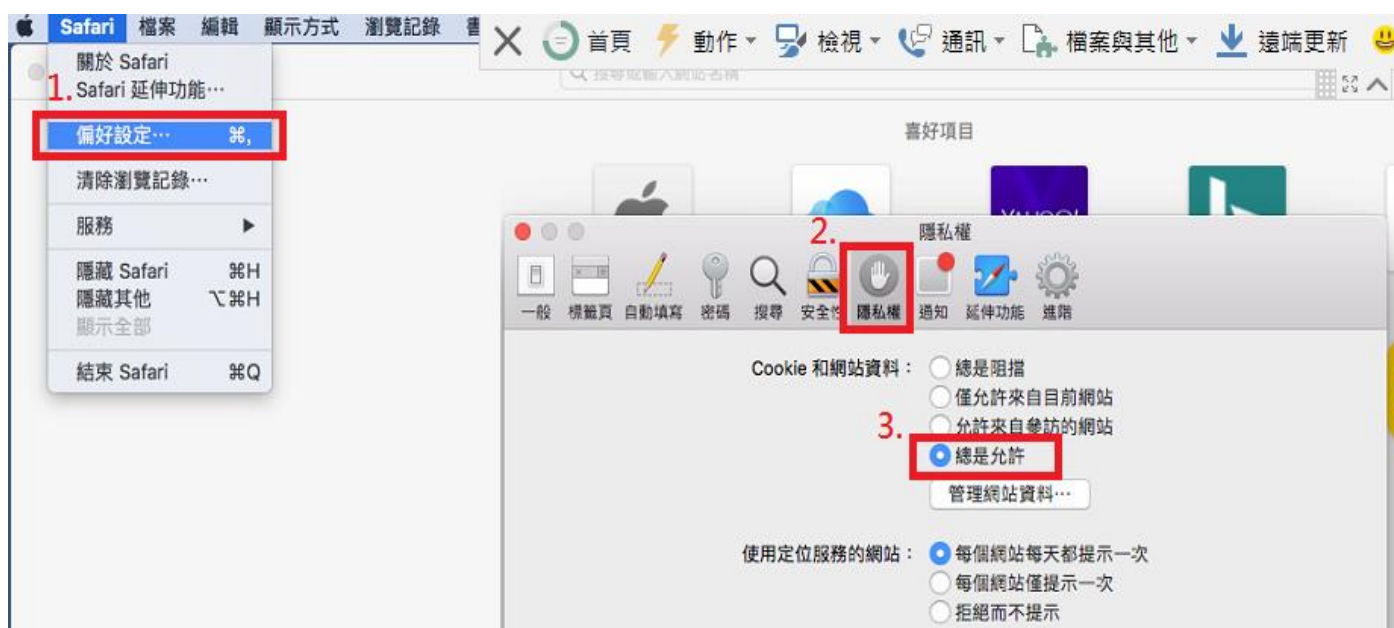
Safari 檔案 編輯 顯示方式 瀏覽記錄 書

首頁 動作 檢視 通訊 檔案與其他 遠端更新

關於 Safari
1. Safari 延伸功能⋯
偏好設定⋯ ⌘,
清除瀏覽記錄⋯
服務
隱藏 Safari ⌘H
隱藏其他 ⌥⌘H
顯示全部
結束 Safari ⌘Q

搜尋或輸入網站名稱

喜好項目

2.
隱私權

一般 標籤頁 自動填寫 密碼 搜尋 安全性 隱私權 通知 延伸功能 進階

Cookie 和網站資料： 總是阻擋
僅允許來自目前網站
3. 允許來自參訪的網站
總是允許
管理網站資料⋯

使用定位服務的網站： 每個網站每天都提示一次
每個網站僅提示一次
拒絕而不提示